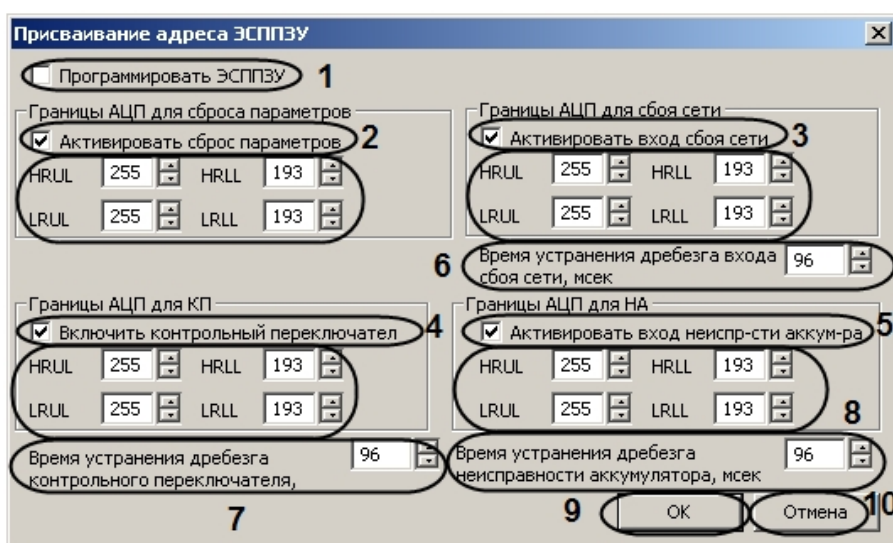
Присваивание адреса ЭСППЗУ

Программировать ЭСППЗУ 1

Границы АЦП для сброса параметров

Активировать сброс параметров 2

HRUL 255 HRLL 193

LRUL 255 LRLL 193

Границы АЦП для сбоя сети

Активировать вход сбоя сети 3

HRUL 255 HRLL 193

LRUL 255 LRLL 193

6 Время устранения дребезга входа сбоя сети, мсек 96

Границы АЦП для КП

Включить контрольный переключател 4

HRUL 255 HRLL 193

LRUL 255 LRLL 193

Время устранения дребезга контрольного переключателя, 96

7

Границы АЦП для НА

Активировать вход неиспр-сти аккум-ра 5

HRUL 255 HRLL 193

LRUL 255 LRLL 193

8

Время устранения дребезга неисправности аккумулятора, мсек 96

9 OK Отмена 10